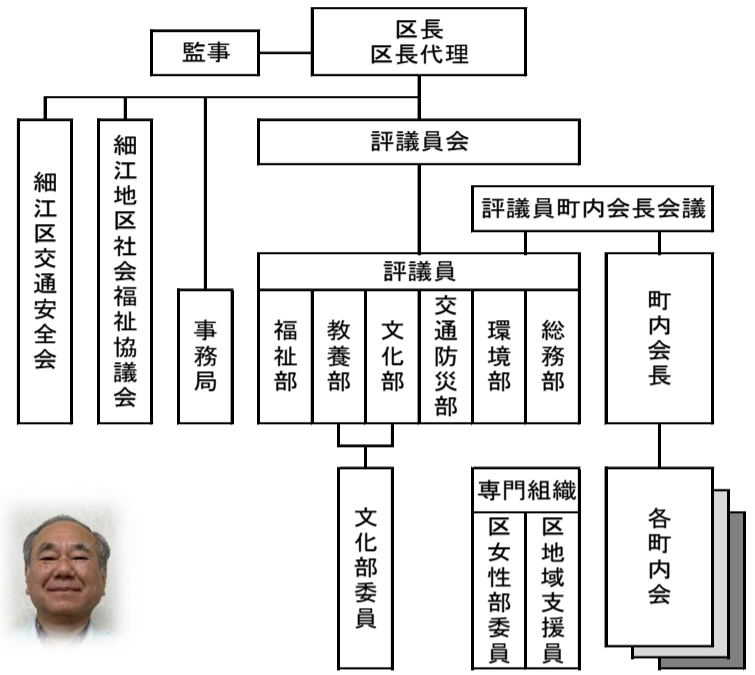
区長
区長代理

監事

細江区交通安全会

細江地区社会福祉協議会

事務局

評議員会

評議員町内会長会議

評議員

福祉部

教養部

文化部

交通防災部

環境部

総務部

町内会長

文化部委員

専門組織

区女性部委員

区地域支援員

各町内会